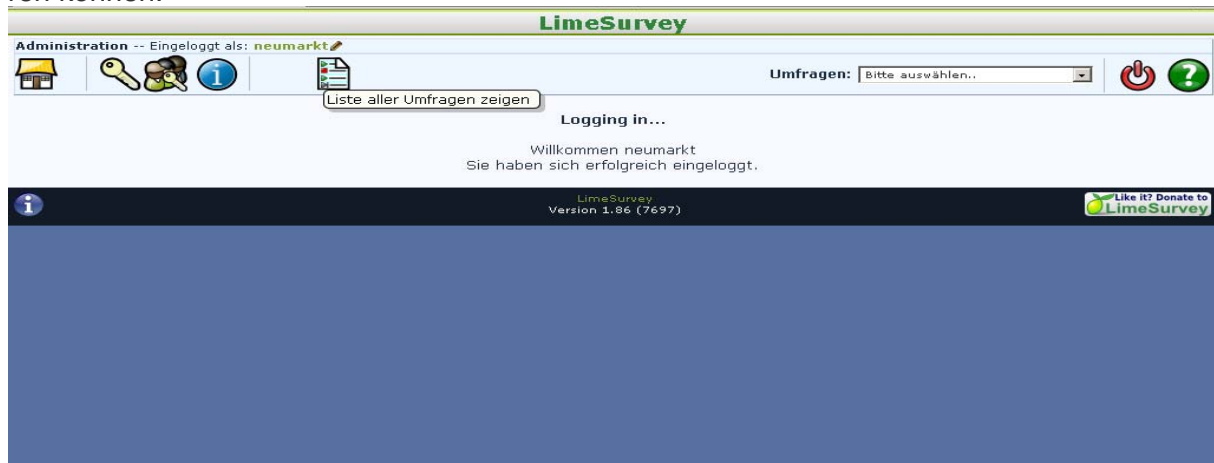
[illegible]

LimeSurvey

Administration -- Eingeloggt als: neumarkt

Umfragen: Bitte auswählen..

Liste aller Umfragen zeigen

Logging in...

Willkommen neumarkt
Sie haben sich erfolgreich eingeloggt.

LimeSurvey
Version 1.86 (7697)

Like it? Donate to LimeSurvey